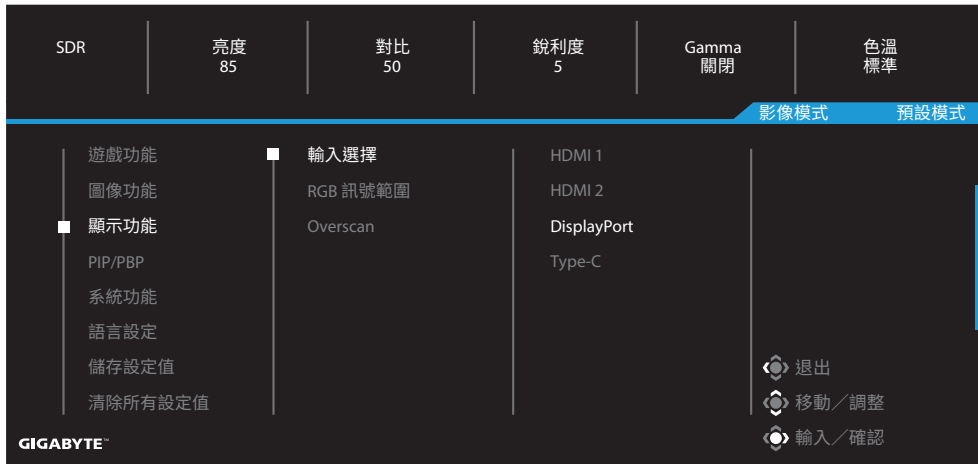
SDR

亮度
85

對比
50

銳利度
5

Gamma
關閉

色溫
標準

影像模式 預設模式

遊戲功能
圖像功能
顯示功能
PIP/PBP
系統功能
語言設定
儲存設定值
清除所有設定值

輸入選擇
RGB 訊號範圍
Overscan

HDMI 1
HDMI 2
DisplayPort
Type-C

退出
移動／調整
輸入／確認

GIGABYTE™